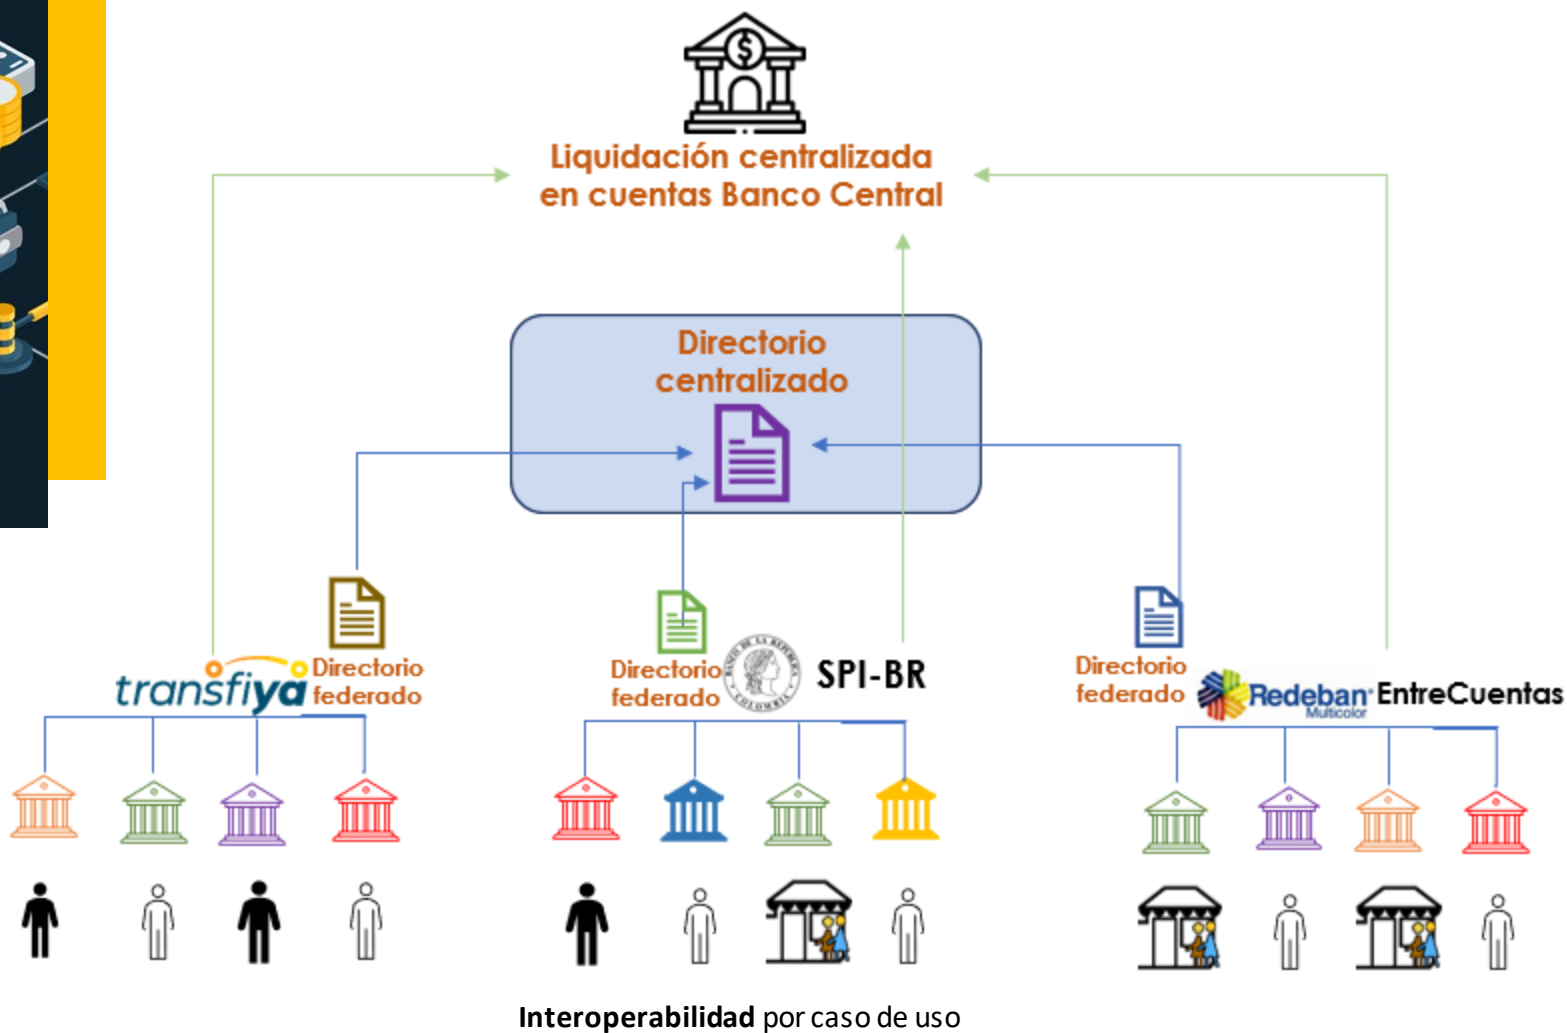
Liquidación centralizada en cuentas Banco Central

Directorio centralizado

Directorio federado

transfiya

Directorio federado

SPI-BR

Directorio federado

Redeban Multicolor EntreCuentas

**Interoperabilidad** por caso de uso